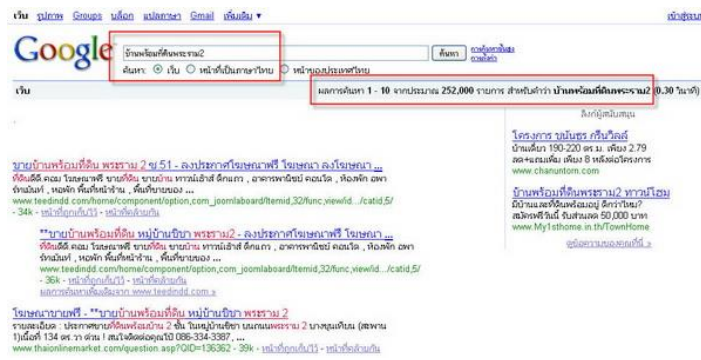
เว็บ รูปภาพ Groups บล็อก แปลภาษา Gmail เพิ่มเติม ▾

เข้าสู่ระบบ

Google

บ้านพร้อมที่ดินพระราม2

ค้นหา

การค้นหาขั้นสูง
การตั้งค่า

ค้นหา: ◉ เว็บ ○ หน้าที่เป็นภาษาไทย ○ หน้าจากประเทศไทย

เว็บ

ผลการค้นหา 1 - 10 จากประมาณ 252,000 รายการ สำหรับคำว่า บ้านพร้อมที่ดินพระราม2 (0.30 วินาที)

ลิงก์ผู้สนับสนุน

ขายบ้านพร้อมที่ดิน พระราม 2 ซ 51 - ลงประกาศโฆษณาฟรี โฆษณา ลงโฆษณา ...
ที่ดินติดต่อ คอม โฆษณาฟรี ขายที่ดิน ขายบ้าน ทาวน์เฮ้าส์ ตึกแถว , อาคารพาณิชย์ คอนโด , ห้องพัก อพาร์ทเม้นท์ , หอพัก พื้นที่หน้าร้าน , พื้นที่ขายของ ...
www.teedindd.com/home/component/option,com_joomlaboard/Itemid,32/func,view/id.../catid,5/ - 34k - หน้าที่ถูกเก็บไว้ - หน้าที่คล้ายกัน

**ขายบ้านพร้อมที่ดิน หมู่บ้านปิยา พระราม 2 - ลงประกาศโฆษณาฟรี โฆษณา ...
ที่ดินติดต่อ คอม โฆษณาฟรี ขายที่ดิน ขายบ้าน ทาวน์เฮ้าส์ ตึกแถว , อาคารพาณิชย์ คอนโด , ห้องพัก อพาร์ทเม้นท์ , หอพัก พื้นที่หน้าร้าน , พื้นที่ขายของ ...
www.teedindd.com/home/component/option,com_joomlaboard/Itemid,32/func,view/id.../catid,5/ - 36k - หน้าที่ถูกเก็บไว้ - หน้าที่คล้ายกัน
ผลการค้นหาเพิ่มเติมจาก www.teedindd.com »

โฆษณาขายฟรี - **ขายบ้านพร้อมที่ดิน หมู่บ้านปิยา พระราม 2
รายละเอียด : ประกาศขายที่ดินพร้อมบ้าน 2 ชั้น ในหมู่บ้านปิยา บนถนนพระราม 2 บางขุนเทียน (สพพาน 1)เนื้อที่ 134 ตร.วา ติดม ! สนใจติดต่อคุณไข่ 086-334-3387, ...
www.thaionlinemarket.com/question.asp?QID=136362 - 39k - หน้าที่ถูกเก็บไว้ - หน้าที่คล้ายกัน

โครงการ ชนันธร กรีนวิลล์
บ้านเดี่ยว 190-220 ตร.ม. เพียง 2.79 ลด+แถมเพียบ เพียง 8 หลังต่อโครงการ
www.chanuntorn.com

บ้านพร้อมที่ดินพระราม2 ทาวน์โฮม
มีบ้านและที่ดินพร้อมอยู่ อีกว่าไหม? สมัครฟรีนี้ รับส่วนลด 50,000 บาท
www.My1sthome.in.th/TownHome

ดูโฆษณาของคุณที่นี่ »